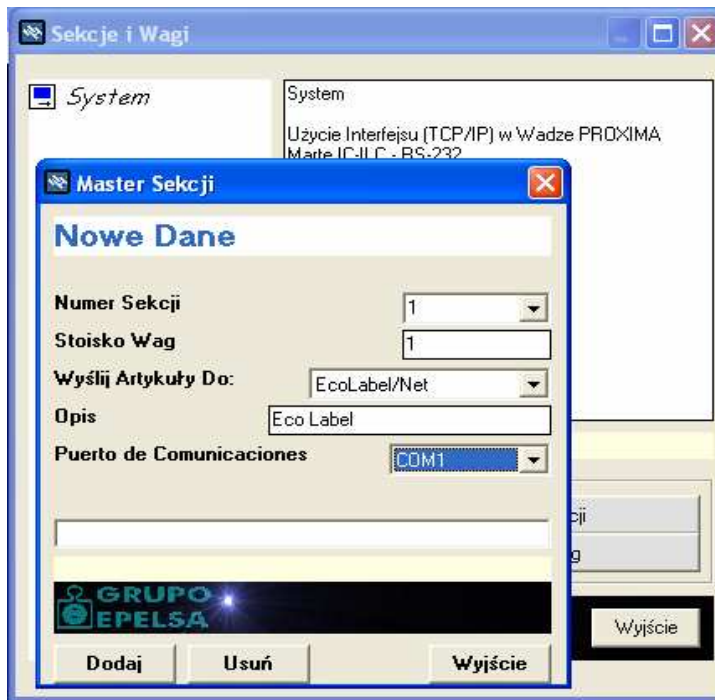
Sekcje i Wagi

System

System

Użycie Interfejsu (TCP/IP) w Wadze PROXIMA
Marte IC-ILC - RS-232

Master Sekcji

Nowe Dane

Numer Sekcji 1
Stoisko Wag 1
Wyślij Artykuły Do: EcoLabel/Net
Opis Eco Label
Puerto de Comunicaciones COM1

cji
g

GRUPO EPELSA

Dodaj Usuń Wyjście

Wyjście